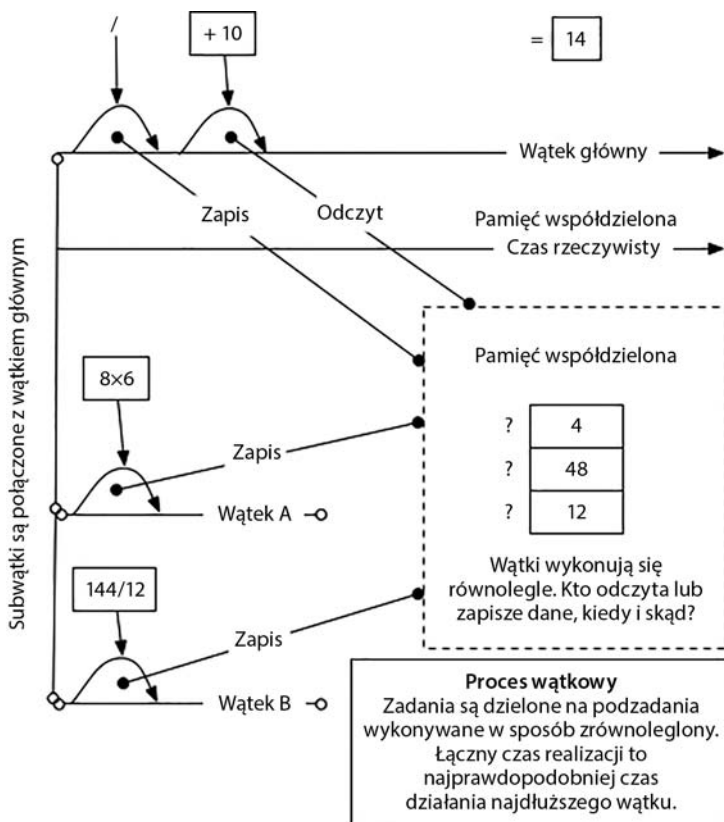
/

+ 10

= 14

Wątek główny

Zapis

Odczyt

Pamięć współdzielona
Czas rzeczywisty

Subwątki są połączone z wątkiem głównym

Pamięć współdzielona

8×6

| ? | 4 |
|---|---|
| ? | 48 |
| ? | 12 |

Zapis

Wątek A

Wątki wykonują się równolegle. Kto odczyta lub zapisze dane, kiedy i skąd?

144/12

Zapis

Wątek B

**Proces wątkowy**
Zadania są dzielone na podzadania wykonywane w sposób zrównoleglony. Łączny czas realizacji to najprawdopodobniej czas działania najdłuższego wątku.